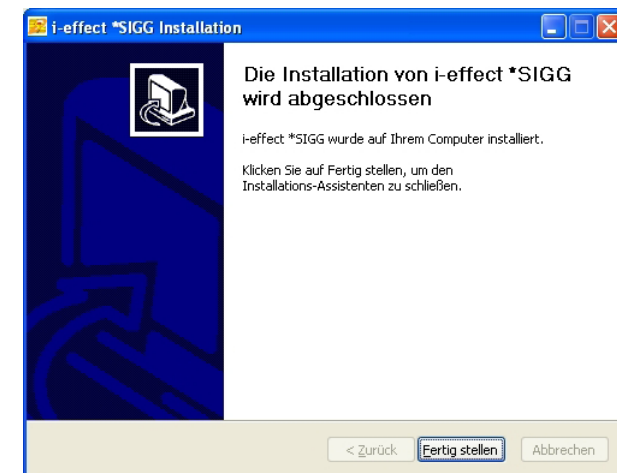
i-effect *SIGG Installation

Die Installation von i-effect *SIGG wird abgeschlossen

i-effect *SIGG wurde auf Ihrem Computer installiert.

Klicken Sie auf Fertig stellen, um den Installations-Assistenten zu schließen.

< Zurück   Fertig stellen   Abbrechen